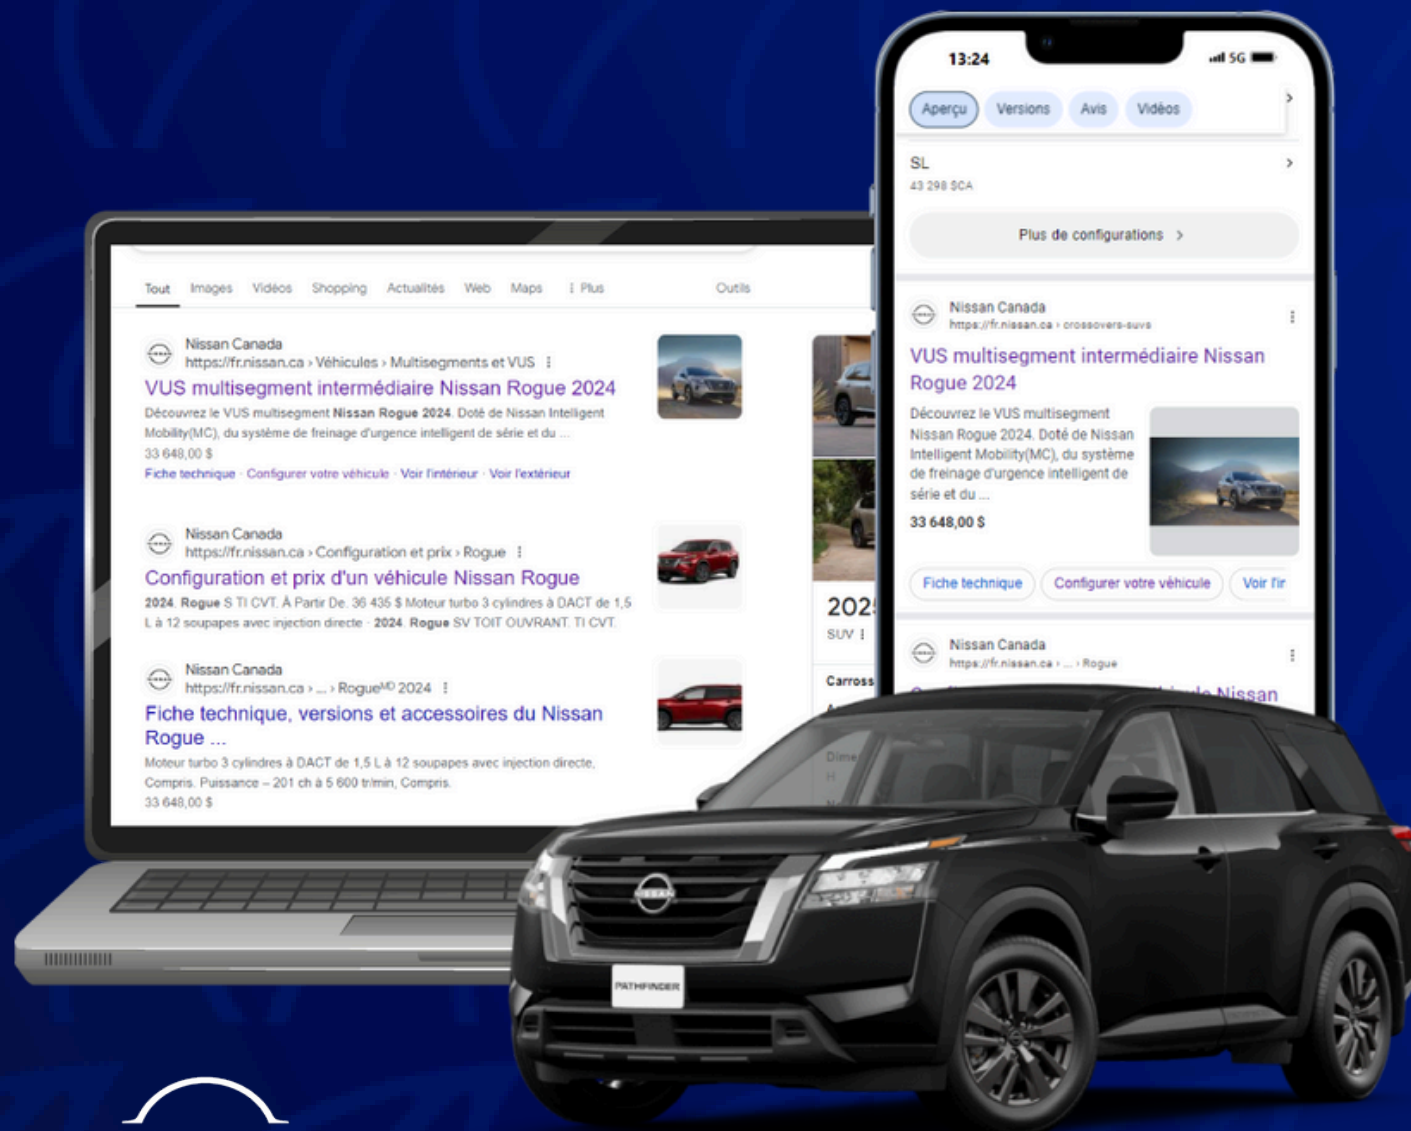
Tout Images Vidéos Shopping Actualités Web Maps ⋮ Plus Outils

Nissan Canada
https://fr.nissan.ca › Véhicules › Multisegments et VUS ⋮
VUS multisegment intermédiaire Nissan Rogue 2024
Découvrez le VUS multisegment Nissan Rogue 2024. Doté de Nissan Intelligent Mobility(MC), du système de freinage d'urgence intelligent de série et du ...
33 648,00 $
Fiche technique · Configurer votre véhicule · Voir l'intérieur · Voir l'extérieur

Nissan Canada
https://fr.nissan.ca › Configuration et prix › Rogue ⋮
Configuration et prix d'un véhicule Nissan Rogue
2024. Rogue S TI CVT. À Partir De. 36 435 $ Moteur turbo 3 cylindres à DACT de 1,5 L à 12 soupapes avec injection directe · 2024. Rogue SV TOIT OUVRANT. TI CVT.

Nissan Canada
https://fr.nissan.ca › ... › Rogue$^{MD}$ 2024 ⋮
Fiche technique, versions et accessoires du Nissan Rogue ...
Moteur turbo 3 cylindres à DACT de 1,5 L à 12 soupapes avec injection directe, Compris. Puissance – 201 ch à 5 600 tr/min, Compris.
33 648,00 $

202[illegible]
SUV ⋮
Carross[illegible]

13:24 5G
Aperçu Versions Avis Vidéos
SL
43 298 $CA
Plus de configurations ›

Nissan Canada
https://fr.nissan.ca › crossovers-suvs ⋮
VUS multisegment intermédiaire Nissan Rogue 2024
Découvrez le VUS multisegment Nissan Rogue 2024. Doté de Nissan Intelligent Mobility(MC), du système de freinage d'urgence intelligent de série et du ...
33 648,00 $
Fiche technique Configurer votre véhicule Voir l'ir

Nissan Canada
https://fr.nissan.ca › ... › Rogue ⋮

NISSAN
PATHFINDER